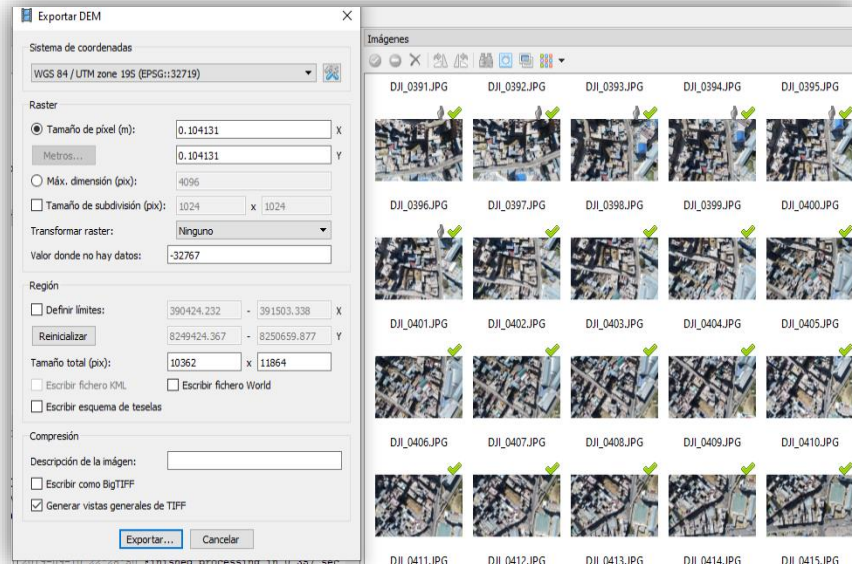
Exportar DEM

Sistema de coordenadas
WGS 84 / UTM zone 19S (EPSG::32719)

Raster
Tamaño de píxel (m): 0.104131 X
Metros... 0.104131 Y
Máx. dimensión (pix): 4096
Tamaño de subdivisión (pix): 1024 x 1024
Transformar raster: Ninguno
Valor donde no hay datos: -32767

Región
Definir límites: 390424.232 - 391503.338 X
Reinicializar 8249424.367 - 8250659.877 Y
Tamaño total (pix): 10362 x 11864
Escribir fichero KML
Escribir fichero World
Escribir esquema de teselas

Compresión
Descripción de la imágen:
Escribir como BigTIFF
Generar vistas generales de TIFF

Exportar... Cancelar

Imágenes

DJI_0391.JPG DJI_0392.JPG DJI_0393.JPG DJI_0394.JPG DJI_0395.JPG
DJI_0396.JPG DJI_0397.JPG DJI_0398.JPG DJI_0399.JPG DJI_0400.JPG
DJI_0401.JPG DJI_0402.JPG DJI_0403.JPG DJI_0404.JPG DJI_0405.JPG
DJI_0406.JPG DJI_0407.JPG DJI_0408.JPG DJI_0409.JPG DJI_0410.JPG
DJI_0411.JPG DJI_0412.JPG DJI_0413.JPG DJI_0414.JPG DJI_0415.JPG

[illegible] Finished processing in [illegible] sec